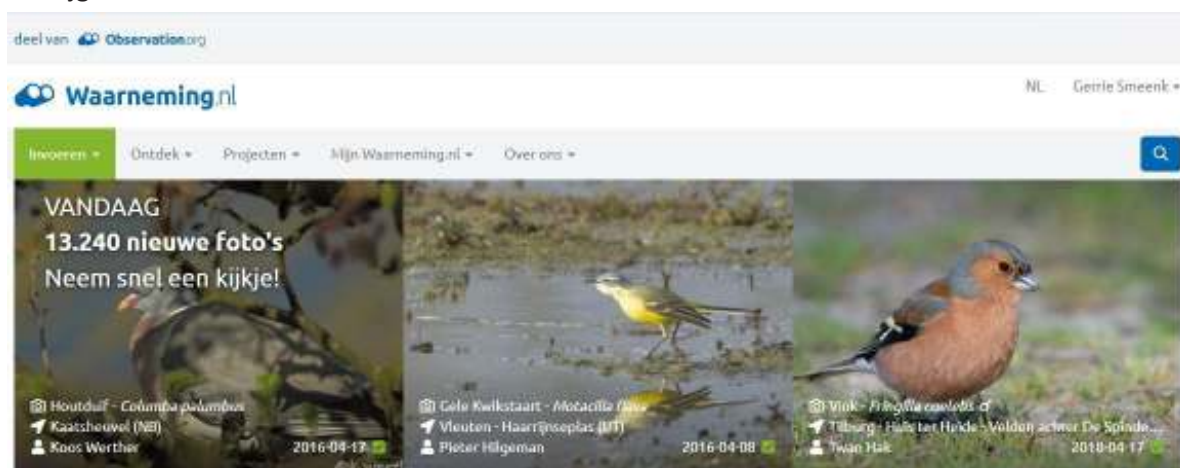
deel van Observation.org

Waarneming.nl

NL Gerrie Smeenk

Invoeren Ontdek Projecten Mijn Waarneming.nl Over ons

VANDAAG
13.240 nieuwe foto's
Neem snel een kijkje!

Houtduif - Columba palumbus
Kaatsheuvel (NB)
Koos Werther 2016-04-17

Gele Kwikstaart - Motacilla flava
Vleuten - Haarrijnseplas (UT)
Pieter Hilgeman 2016-04-08

Vink - Fringilla coelebs ♂
Tilburg - Huis ter Heide - Velden achter De Spinde...
Twan Hak 2016-04-17